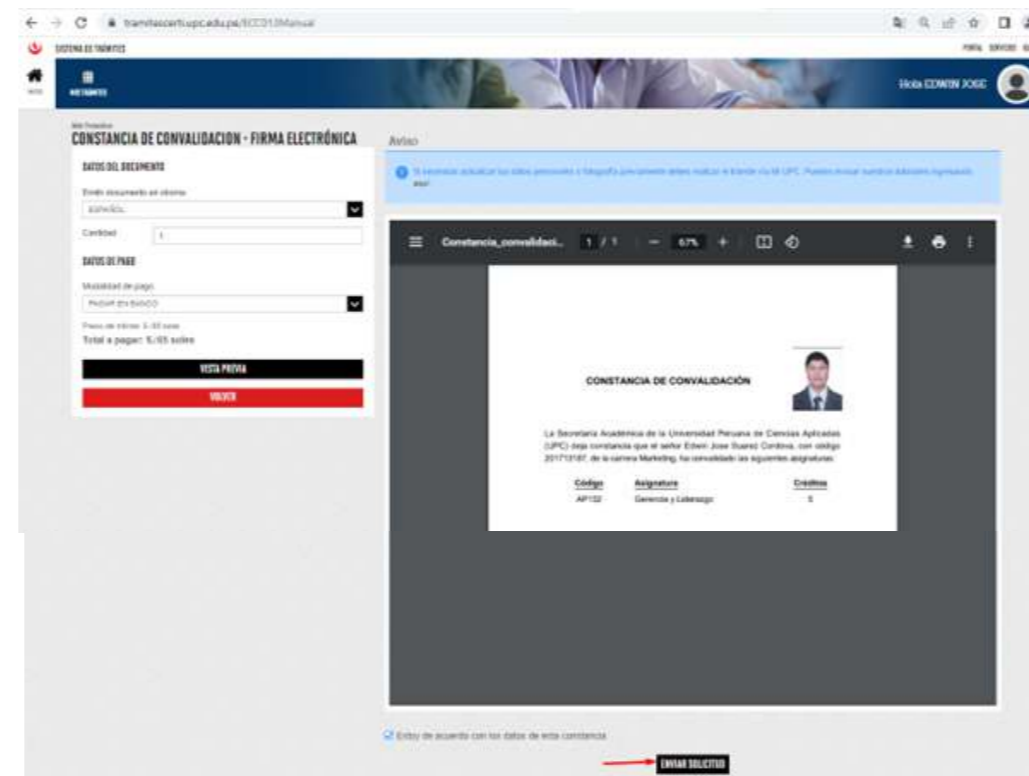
tramitescert.upc.edu.pe/ECC013Manual

SISTEMA DE TRÁMITES

PORTAL SERVICIOS

INICIO

MIS TRÁMITES

Hola EDWIN JOSE

Mis Trámites

CONSTANCIA DE CONVALIDACION - FIRMA ELECTRÓNICA

DATOS DEL DOCUMENTO

Emitir documento en idioma

ESPAÑOL

Cantidad 1

DATOS DE PAGO

Modalidad de pago

PAGAR EN BANCO

Precio de trámite: 5.00 soles

Total a pagar: S/.05 soles

VISTA PREVIA

VOLVER

Aviso

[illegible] aquí

Constancia_convalidaci... 1 / 1 — 67% +

CONSTANCIA DE CONVALIDACIÓN

La Secretaria Académica de la Universidad Peruana de Ciencias Aplicadas (UPC) deja constancia que el señor Edwin Jose Suarez Cordova, con código 201713187, de la carrera Marketing, ha convalidado las siguientes asignaturas:

| Código | Asignatura | Créditos |
|---|---|---|
| AP152 | Gerencia y Liderazgo | 5 |

Estoy de acuerdo con los datos de esta constancia

ENVIAR SOLICITUD